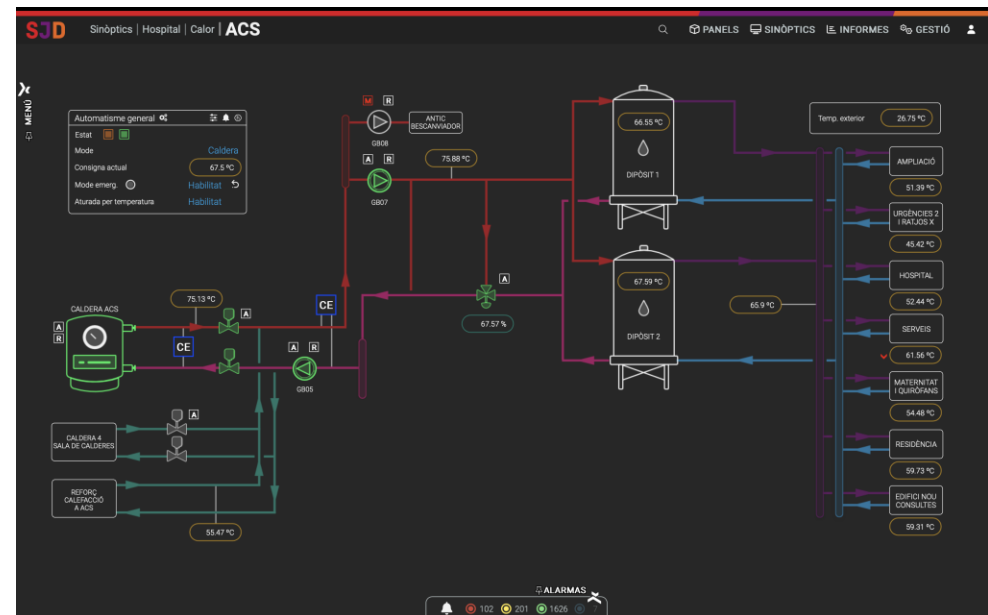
SJD Sinòptics | Hospital | Calor | ACS

PANELS SINÒPTICS INFORMES GESTIÓ

MENÚ

Automatisme general

Estat

Mode Caldera

Consigna actual 67.5 ºC

Mode emerg. Habilitat

Aturada per temperatura Habilitat

M R

GB08

ANTIC BESCANVIADOR

A R

75.88 ºC

GB07

66.55 ºC

DIPÒSIT 1

Temp. exterior 26.75 ºC

AMPLIACIÓ

51.39 ºC

URGÈNCIES 2 I RATJOS X

45.42 ºC

HOSPITAL

52.44 ºC

SERVEIS

61.56 ºC

MATERNITAT I QUIRÒFANS

54.48 ºC

RESIDÈNCIA

59.73 ºC

EDIFICI NOU CONSULTES

59.31 ºC

A

67.59 ºC

DIPÒSIT 2

65.9 ºC

67.57 %

CALDERA ACS

A

R

75.13 ºC

A

CE

CE

A R

GB05

A

CALDERA 4 SALA DE CALDERES

REFORÇ CALEFACCIÓ A ACS

55.47 ºC

ALARMAS

102 201 1626